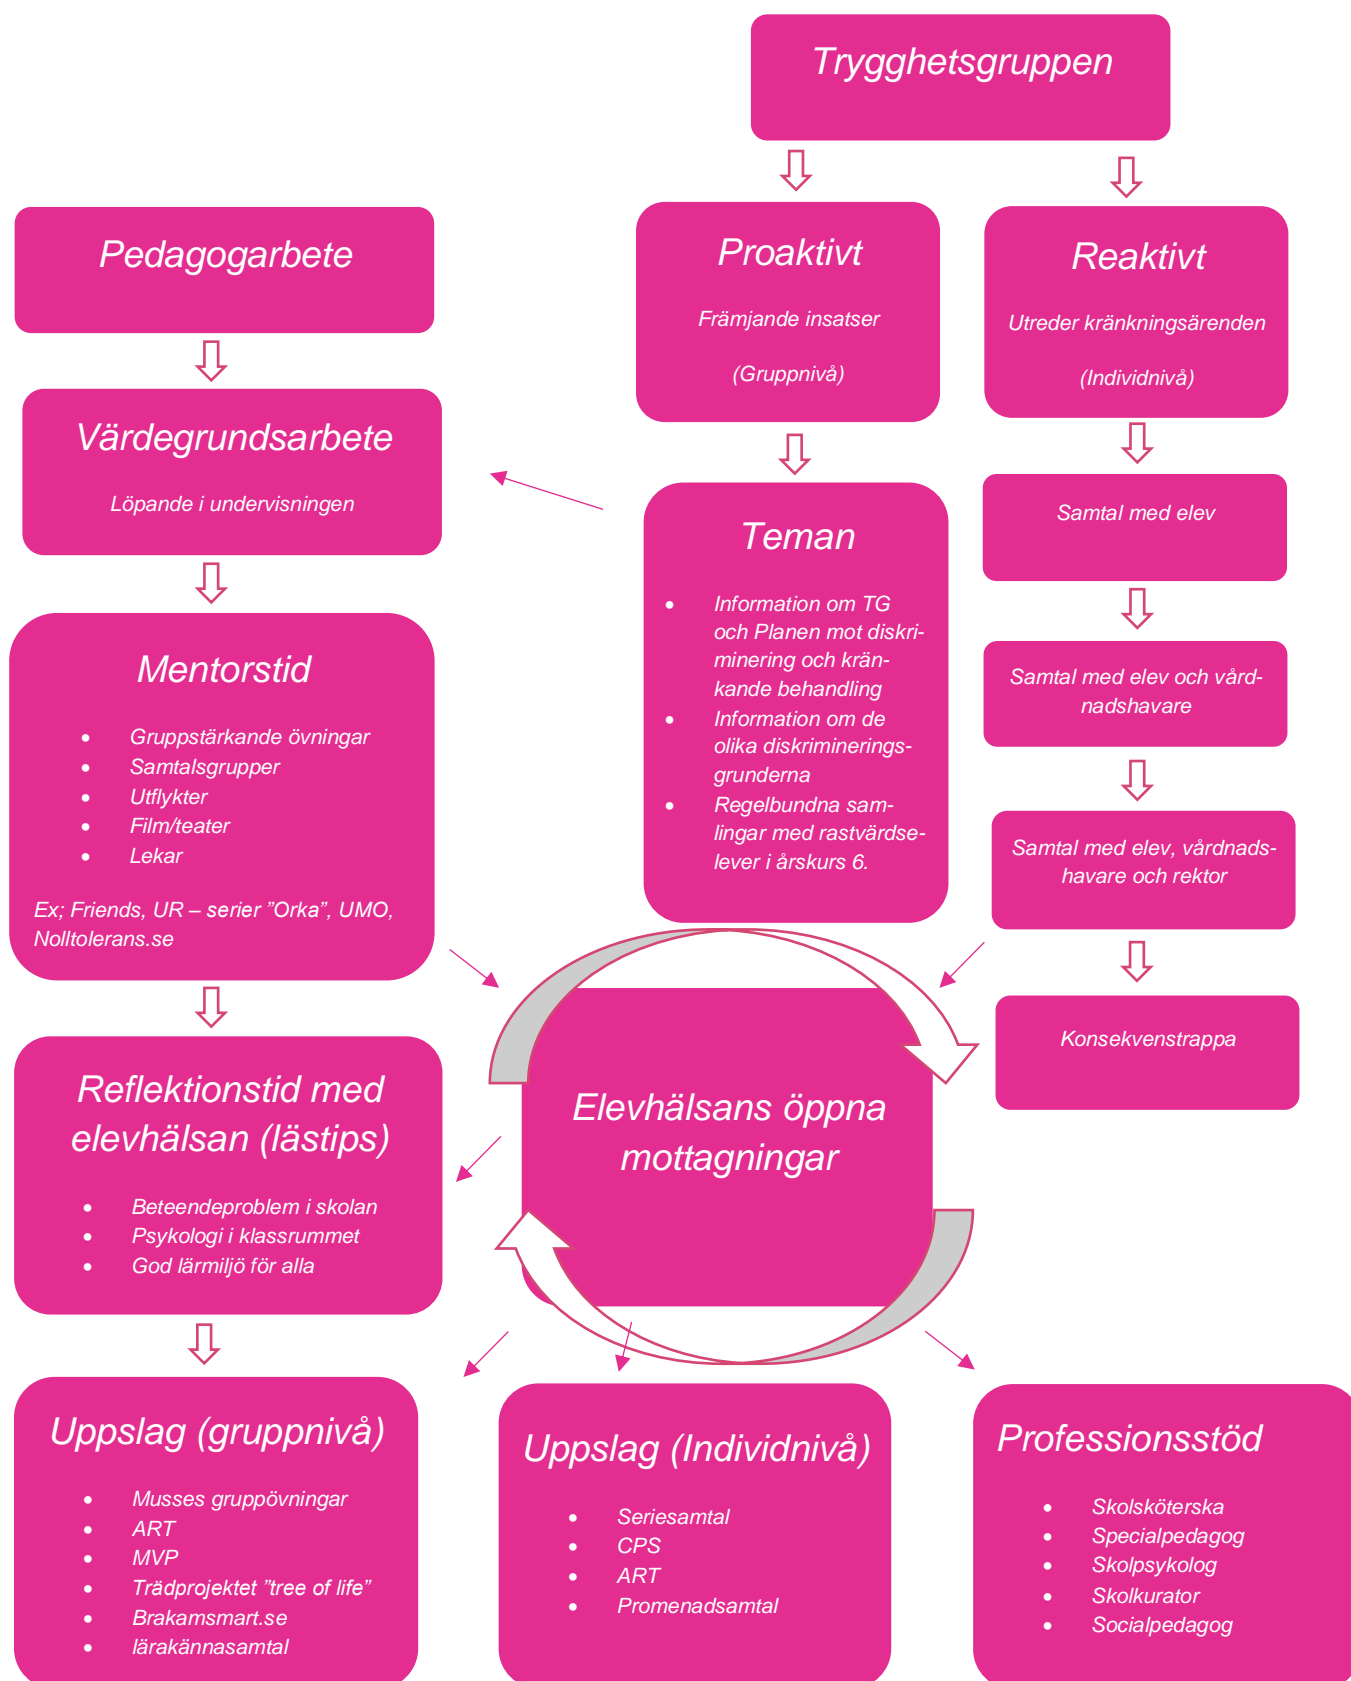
Trygghetsgruppen

Pedagogarbete

Proaktivt

Främjande insatser

(Gruppnivå)

Reaktivt

Utreder kränkningsärenden

(Individnivå)

Värdegrundsarbete

Löpande i undervisningen

Teman

- Information om TG och Planen mot diskriminering och kränkande behandling
- Information om de olika diskrimineringsgrunderna
- Regelbundna samlingar med rastvärdselever i årskurs 6.

Samtal med elev

Samtal med elev och vårdnadshavare

Samtal med elev, vårdnadshavare och rektor

Konsekvenstrappa

Mentorstid

- Gruppstärkande övningar
- Samtalsgrupper
- Utflykter
- Film/teater
- Lekar

Ex; Friends, UR – serier ”Orka”, UMO, Nolltolerans.se

Reflektionstid med elevhälsan (lästips)

- Beteendeproblem i skolan
- Psykologi i klassrummet
- God lärmiljö för alla

Elevhälsans öppna mottagningar

Uppslag (gruppnivå)

- Musses gruppövningar
- ART
- MVP
- Trädprojektet ”tree of life”
- Brakamsmart.se
- lärakännasamtal

Uppslag (Individnivå)

- Seriesamtal
- CPS
- ART
- Promenadsamtal

Professionsstöd

- Skolsköterska
- Specialpedagog
- Skolpsykolog
- Skolkurator
- Socialpedagog